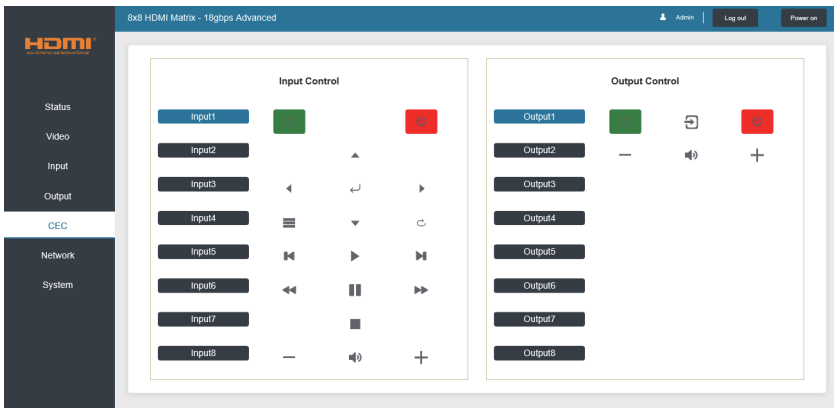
HDMI

8x8 HDMI Matrix - 18gbps Advanced

Admin | Log out | Power on

Status
Video
Input
Output
CEC
Network
System

Input Control

Input1
Input2
Input3
Input4
Input5
Input6
Input7
Input8

Output Control

Output1
Output2
Output3
Output4
Output5
Output6
Output7
Output8